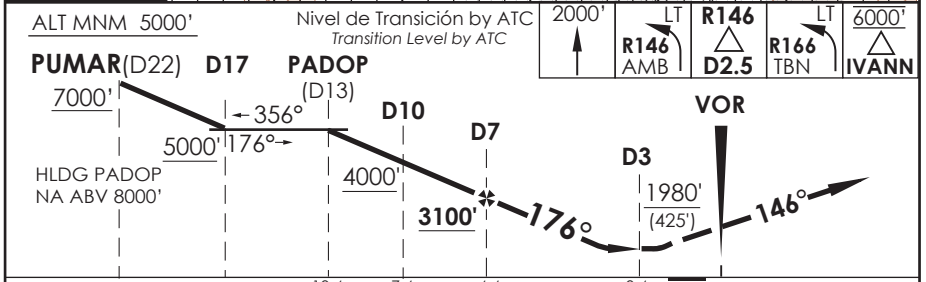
ALT MNM 5000'

Nivel de Transición by ATC
Transition Level by ATC

2000'

LT
R146
AMB

R146
D2.5

LT
R166
TBN

6000'
IVANN

PUMAR(D22) D17 PADOP (D13)

7000'

← 356°
5000' 176° →

HLDG PADOP
NA ABV 8000'

D10
4000'

D7
3100'

176°

D3
1980'
(425')

VOR

146°